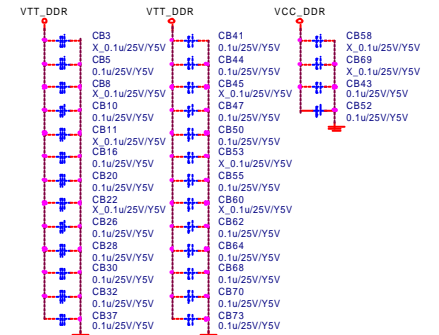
VTT_DDR

CB3
X_0.1u/25V/Y5V
CB5
0.1u/25V/Y5V
CB8
X_0.1u/25V/Y5V
CB10
0.1u/25V/Y5V
CB11
X_0.1u/25V/Y5V
CB16
0.1u/25V/Y5V
CB20
0.1u/25V/Y5V
CB22
X_0.1u/25V/Y5V
CB26
0.1u/25V/Y5V
CB28
0.1u/25V/Y5V
CB30
0.1u/25V/Y5V
CB32
0.1u/25V/Y5V
CB37
0.1u/25V/Y5V

VTT_DDR

CB41
0.1u/25V/Y5V
CB44
0.1u/25V/Y5V
CB45
X_0.1u/25V/Y5V
CB47
0.1u/25V/Y5V
CB50
0.1u/25V/Y5V
CB53
X_0.1u/25V/Y5V
CB55
0.1u/25V/Y5V
CB60
X_0.1u/25V/Y5V
CB62
0.1u/25V/Y5V
CB64
0.1u/25V/Y5V
CB68
0.1u/25V/Y5V
CB70
0.1u/25V/Y5V
CB73
0.1u/25V/Y5V

VCC_DDR

CB58
X_0.1u/25V/Y5V
CB69
X_0.1u/25V/Y5V
CB43
0.1u/25V/Y5V
CB52
0.1u/25V/Y5V